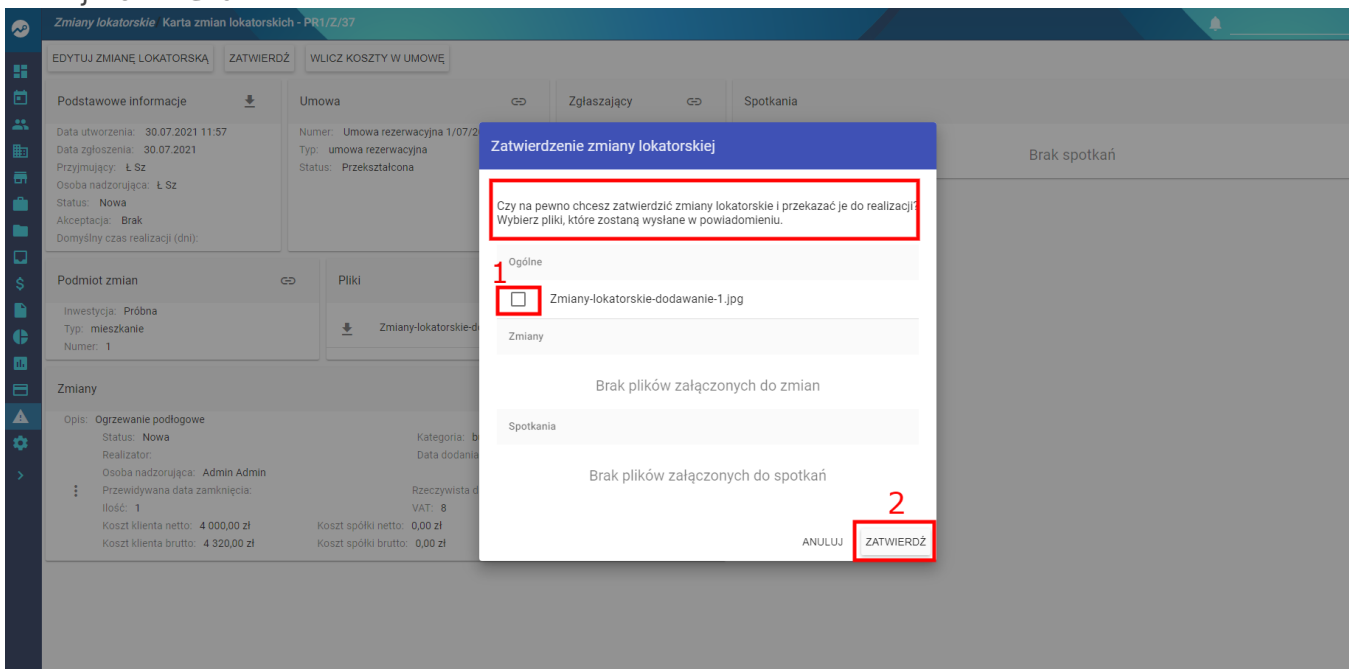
Zmiany lokatorskie Karta zmian lokatorskich - PR1/Z/37

EDYTUJ ZMIANĘ LOKATORSKĄ ZATWIERDŹ WLICZ KOSZTY W UMOWĘ

Podstawowe informacje

Data utworzenia: 30.07.2021 11:57
Data zgłoszenia: 30.07.2021
Przyjmujący: Ł Sz
Osoba nadzorująca: Ł Sz
Status: Nowa
Akceptacja: Brak
Domyślny czas realizacji (dni):

Umowa

Numer: Umowa rezerwacyjna 1/07/2
Typ: umowa rezerwacyjna
Status: Przekształcona

Zgłaszający

Spotkania

Brak spotkań

Podmiot zmian

Inwestycja: Próbna
Typ: mieszkanie
Numer: 1

Pliki

Zmiany-lokatorskie-do

Zmiany

Opis: Ogrzewanie podłogowe
Status: Nowa
Realizator:
Osoba nadzorująca: Admin Admin
Przewidywana data zamknięcia:
Ilość: 1
Koszt klienta netto: 4 000,00 zł
Koszt klienta brutto: 4 320,00 zł
Kategoria: b
Data dodania
Rzeczywista d
VAT: 8
Koszt spółki netto: 0,00 zł
Koszt spółki brutto: 0,00 zł

Zatwierdzenie zmiany lokatorskiej

Czy na pewno chcesz zatwierdzić zmiany lokatorskie i przekazać je do realizacji? Wybierz pliki, które zostaną wysłane w powiadomieniu.

Ogólne

1

Zmiany-lokatorskie-dodawanie-1.jpg

Zmiany

Brak plików załączonych do zmian

Spotkania

Brak plików załączonych do spotkań

2

ANULUJ ZATWIERDŹ